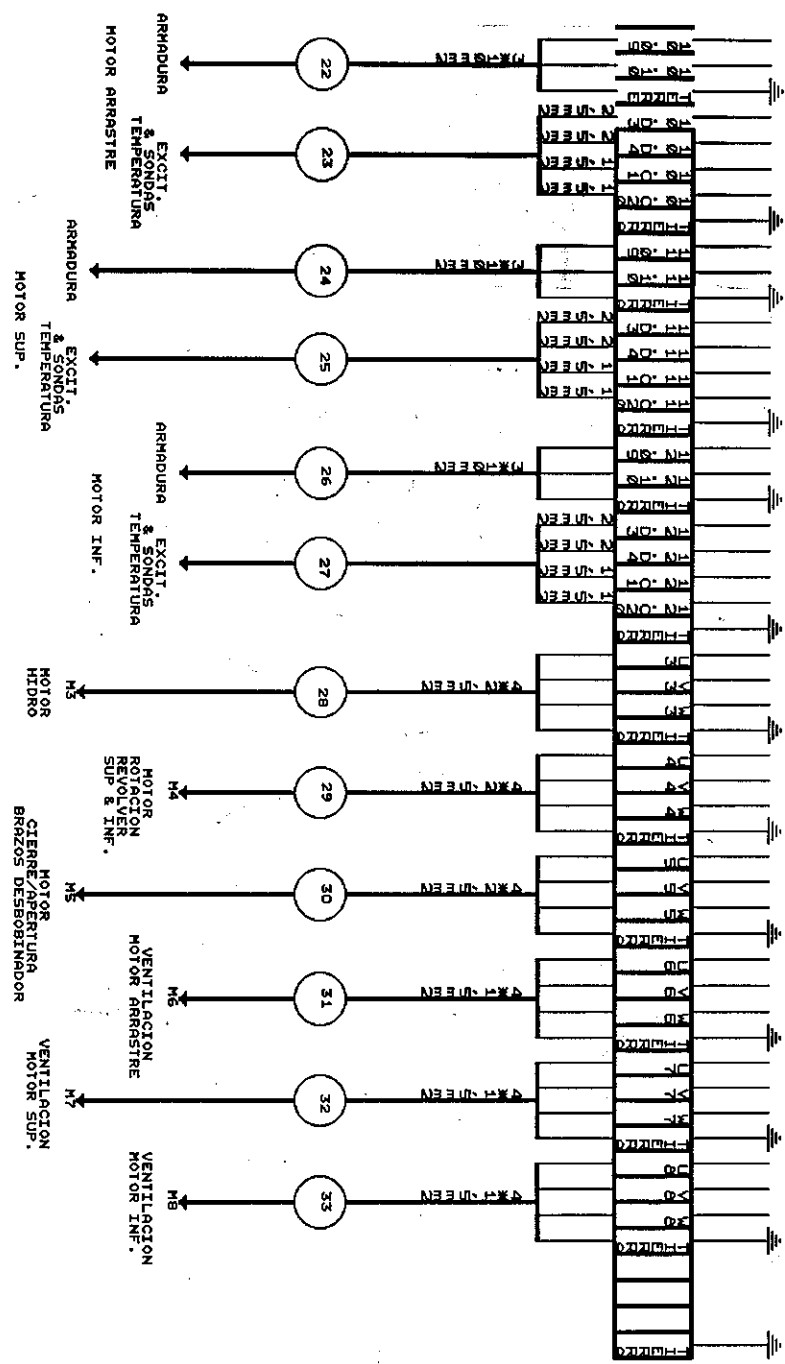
ARMADURA
MOTOR ARRASTRE
22
EXCIT. & SONDAS TEMPERATURA
23
ARMADURA
MOTOR SUP.
24
EXCIT. & SONDAS TEMPERATURA
25
ARMADURA
MOTOR INF.
26
EXCIT. & SONDAS TEMPERATURA
27
M3
MOTOR HIDRO
28
M4
MOTOR ROTACION REVOLVER SUP & INF.
29
M5
MOTOR CIERRE/APERTURA BRAZOS DESBOBINADOR
30
M6
VENTILACION MOTOR ARRASTRE
31
M7
VENTILACION MOTOR SUP.
32
M8
VENTILACION MOTOR INF.
33
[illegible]